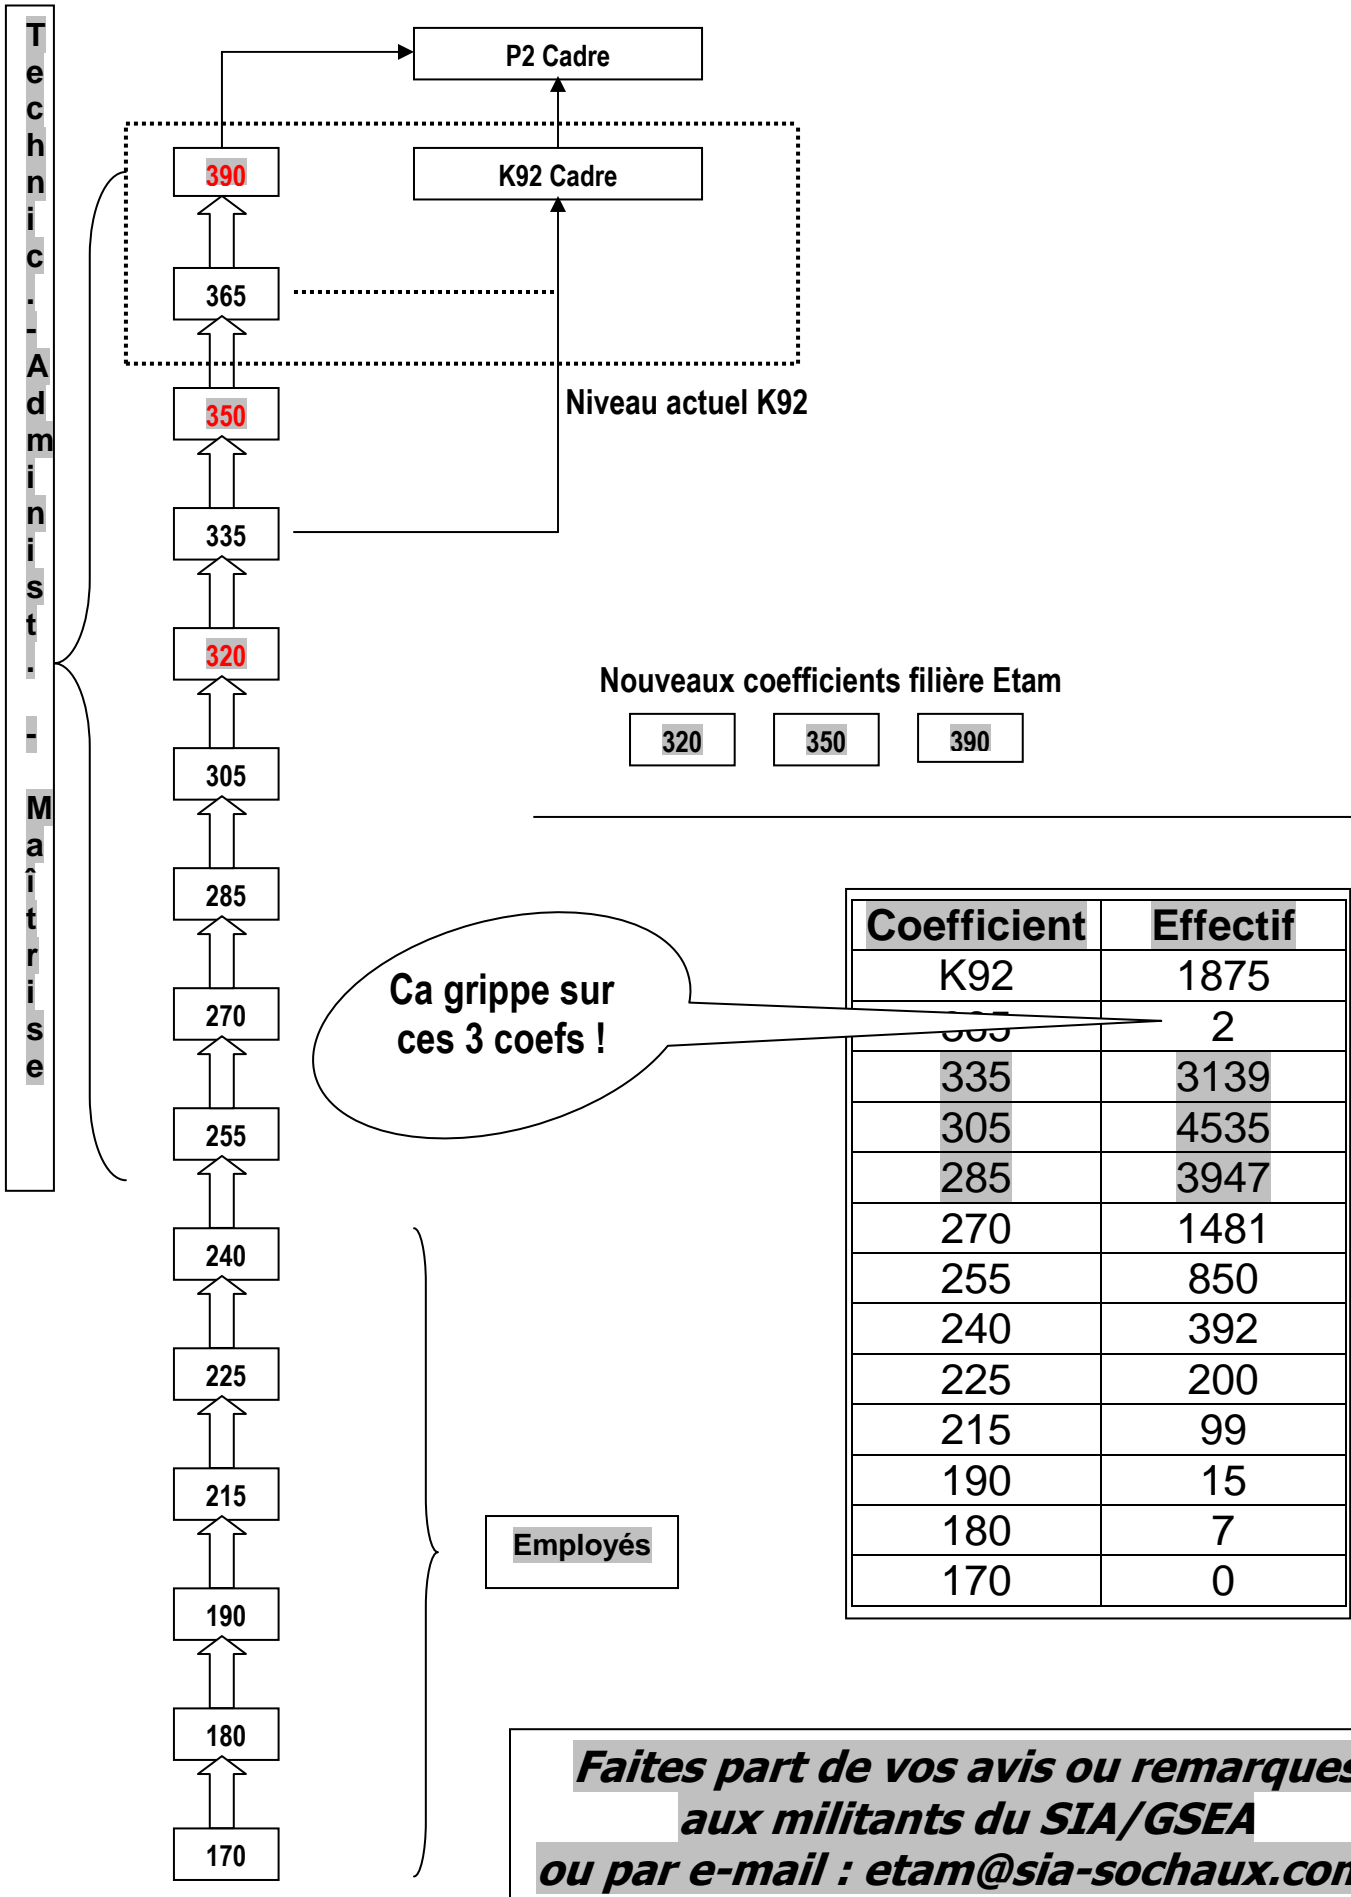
Technic. - Administ. - Maîtrise

P2 Cadre

390

K92 Cadre

365

350

Niveau actuel K92

335

320

Nouveaux coefficients filière Etam

320 350 390

305

285

Ca grippe sur ces 3 coefs !

270

255

240

225

215

190

180

170

Employés

| Coefficient | Effectif |
|---|---|
| K92 | 1875 |
| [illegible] | 2 |
| 335 | 3139 |
| 305 | 4535 |
| 285 | 3947 |
| 270 | 1481 |
| 255 | 850 |
| 240 | 392 |
| 225 | 200 |
| 215 | 99 |
| 190 | 15 |
| 180 | 7 |
| 170 | 0 |

Faites part de vos avis ou remarques aux militants du SIA/GSEA ou par e-mail : etam@sia-sochaux.co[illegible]